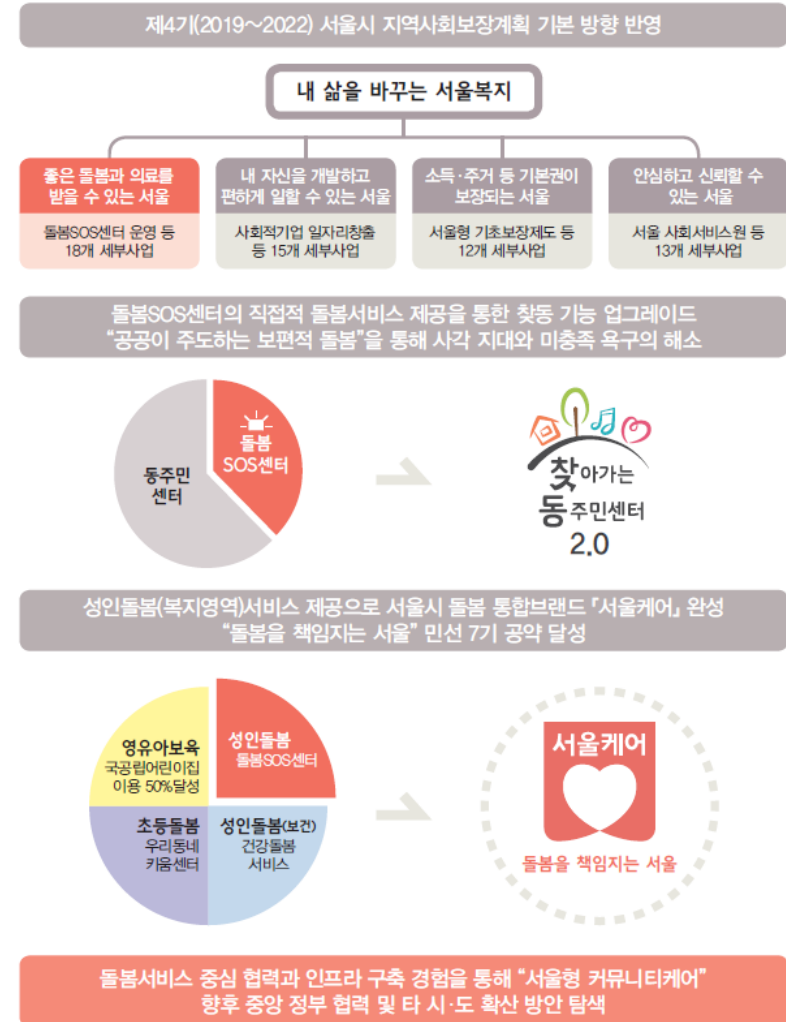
제4기(2019~2022) 서울시 지역사회보장계획 기본 방향 반영

내 삶을 바꾸는 서울복지

좋은 돌봄과 의료를 받을 수 있는 서울

돌봄SOS센터 운영 등 18개 세부사업

내 자신을 개발하고 편하게 일할 수 있는 서울

사회적기업 일자리창출 등 15개 세부사업

소득·주거 등 기본권이 보장되는 서울

서울형 기초보장제도 등 12개 세부사업

안심하고 신뢰할 수 있는 서울

서울 사회서비스원 등 13개 세부사업

돌봄SOS센터의 직접적 돌봄서비스 제공을 통한 찾동 기능 업그레이드
"공공이 주도하는 보편적 돌봄"을 통해 사각 지대와 미충족 욕구의 해소

동주민센터

돌봄 SOS센터

찾아가는 동주민센터 2.0

성인돌봄(복지영역)서비스 제공으로 서울시 돌봄 통합브랜드 「서울케어」 완성
"돌봄을 책임지는 서울" 민선 7기 공약 달성

영유아보육
국공립어린이집 이용 50%달성

성인돌봄
돌봄SOS센터

초등돌봄
우리동네 키움센터

성인돌봄(보건)
건강돌봄 서비스

서울케어

돌봄을 책임지는 서울

돌봄서비스 중심 협력과 인프라 구축 경험을 통해 "서울형 커뮤니티케어"
향후 중앙 정부 협력 및 타 시·도 확산 방안 탐색